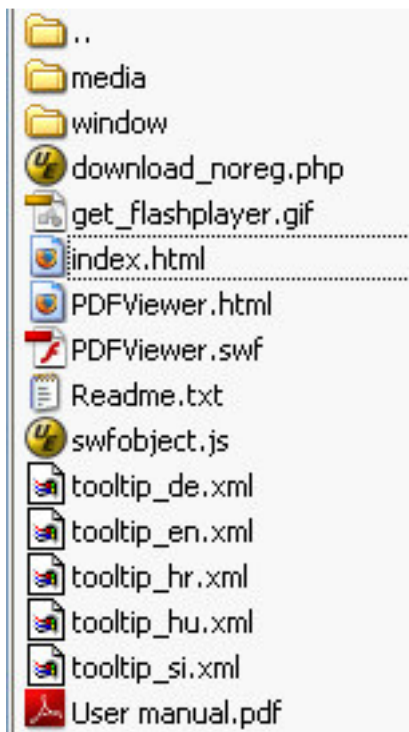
..
media
window
download_noreg.php
get_flashplayer.gif
index.html
PDFViewer.html
PDFViewer.swf
Readme.txt
swfobject.js
tooltip_de.xml
tooltip_en.xml
tooltip_hr.xml
tooltip_hu.xml
tooltip_si.xml
User manual.pdf